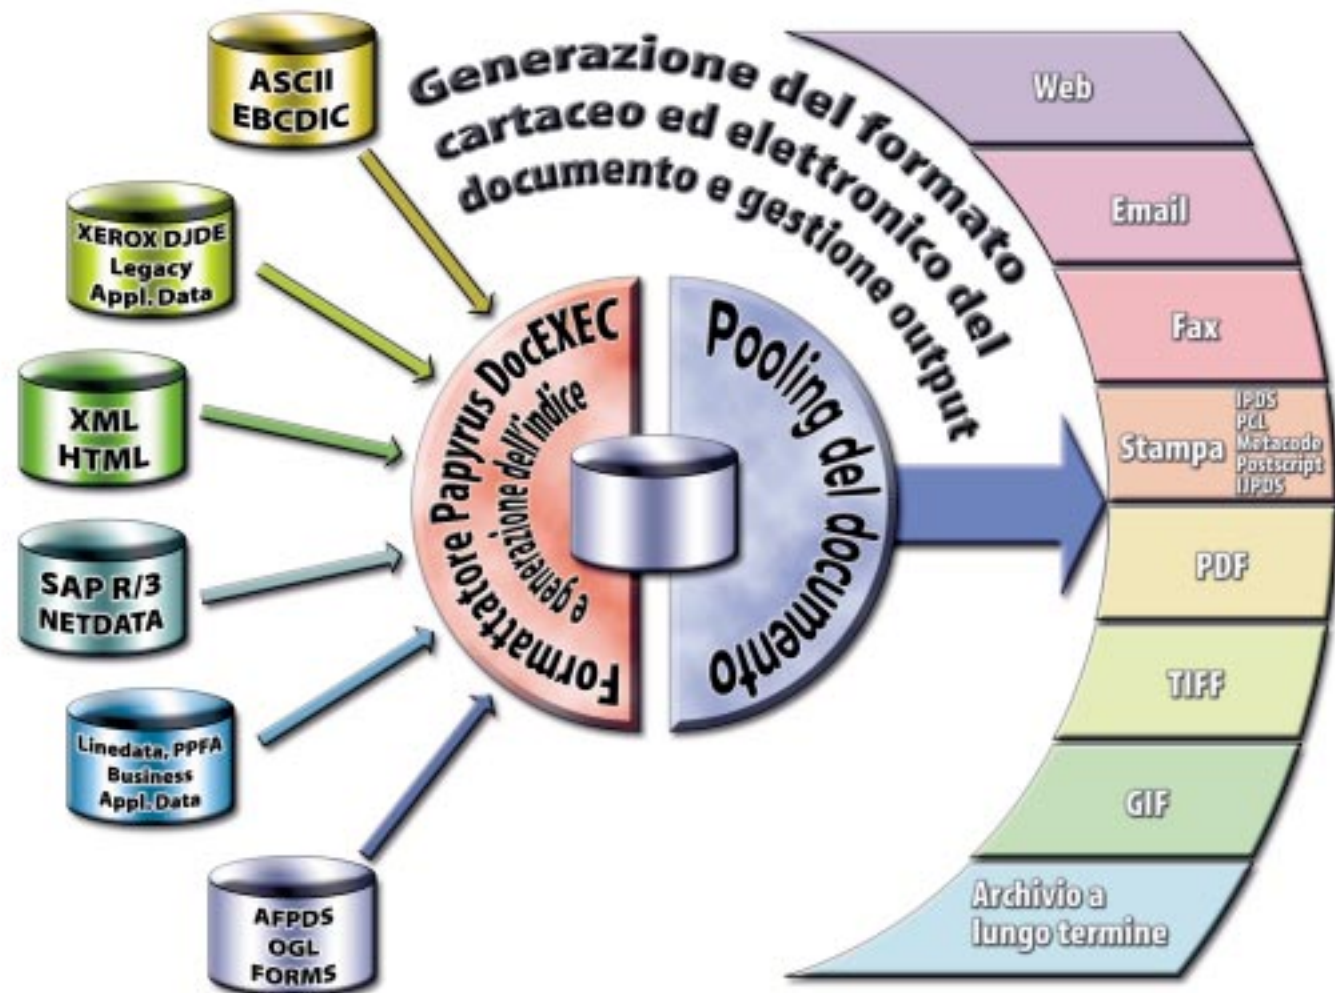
Generazione del formato cartaceo ed elettronico del documento e gestione output

ASCII
EBCDIC

XEROX DJDE
Legacy
Appl. Data

XML
HTML

SAP R/3
NETDATA

Linedata, PPFA
Business
Appl. Data

AFPDS
OGL
FORMS

Formattatore Papyrus DocEXEC e generazione dell'indice

Pooling del documento

Web

Email

Fax

Stampa
IPDS
PCL
Metacode
Postscript
IIPDS

PDF

TIFF

GIF

Archivio a lungo termine